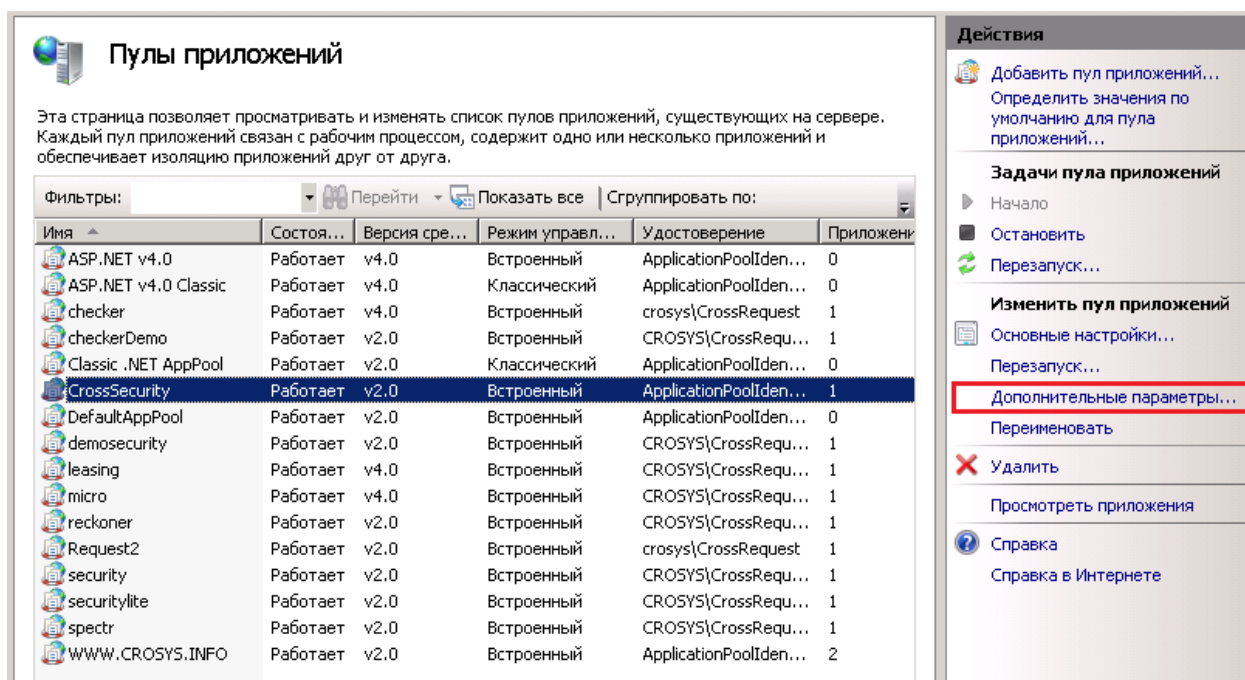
Пулы приложений

Эта страница позволяет просматривать и изменять список пулов приложений, существующих на сервере. Каждый пул приложений связан с рабочим процессом, содержит одно или несколько приложений и обеспечивает изоляцию приложений друг от друга.

Фильтры: Перейти Показать все Сгруппировать по:

| Имя | Состоя... | Версия сре... | Режим управл... | Удостоверение | Приложени |
|---|---|---|---|---|---|
| ASP.NET v4.0 | Работает | v4.0 | Встроенный | ApplicationPoolIden... | 0 |
| ASP.NET v4.0 Classic | Работает | v4.0 | Классический | ApplicationPoolIden... | 0 |
| checker | Работает | v4.0 | Встроенный | crosys\CrossRequest | 1 |
| checkerDemo | Работает | v2.0 | Встроенный | CROSYS\CrossRequ... | 1 |
| Classic .NET AppPool | Работает | v2.0 | Классический | ApplicationPoolIden... | 0 |
| CrossSecurity | Работает | v2.0 | Встроенный | ApplicationPoolIden... | 1 |
| DefaultAppPool | Работает | v2.0 | Встроенный | ApplicationPoolIden... | 0 |
| demosecurity | Работает | v2.0 | Встроенный | CROSYS\CrossRequ... | 1 |
| leasing | Работает | v4.0 | Встроенный | CROSYS\CrossRequ... | 1 |
| micro | Работает | v4.0 | Встроенный | CROSYS\CrossRequ... | 1 |
| reckoner | Работает | v2.0 | Встроенный | CROSYS\CrossRequ... | 1 |
| Request2 | Работает | v2.0 | Встроенный | crosys\CrossRequest | 1 |
| security | Работает | v2.0 | Встроенный | CROSYS\CrossRequ... | 1 |
| securitylite | Работает | v2.0 | Встроенный | CROSYS\CrossRequ... | 1 |
| spectr | Работает | v2.0 | Встроенный | CROSYS\CrossRequ... | 1 |
| WWW.CROSYS.INFO | Работает | v2.0 | Встроенный | ApplicationPoolIden... | 2 |

Действия
Добавить пул приложений...
Определить значения по умолчанию для пула приложений...
Задачи пула приложений
Начало
Остановить
Перезапуск...
Изменить пул приложений
Основные настройки...
Перезапуск...
Дополнительные параметры...
Переименовать
Удалить
Просмотреть приложения
Справка
Справка в Интернете